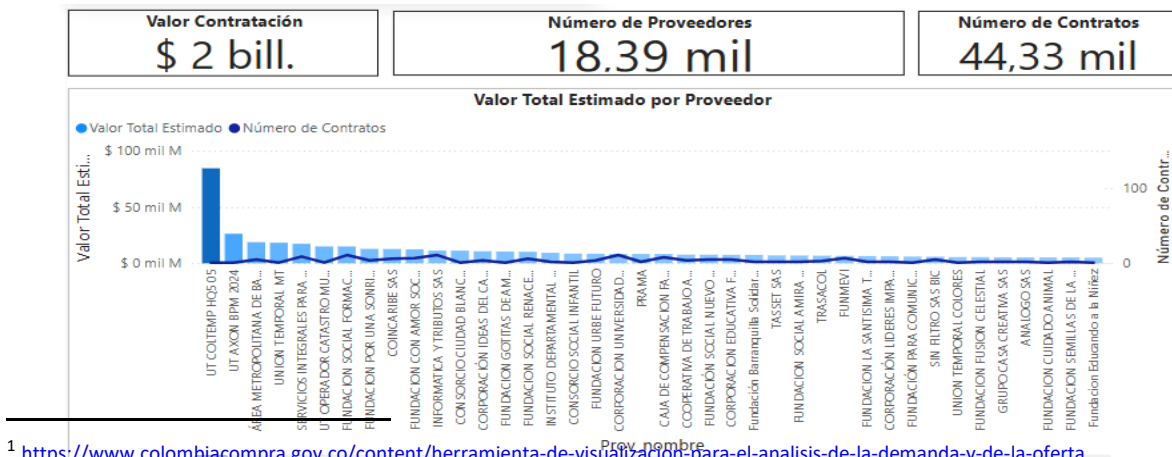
Valor Contratación
$ 2 bill.

Número de Proveedores
18,39 mil

Número de Contratos
44,33 mil

Valor Total Estimado por Proveedor

Valor Total Estimado
Número de Contratos

Valor Total Esti...
$ 100 mil M
$ 50 mil M
$ 0 mil M

Número de Contr...
100
0

UT COLTEMP HQS 05
UT AXON BPM 2024
ÁREA METROPOLITANA DE BA...
UNION TEMPORAL MT
SERVICIOS INTEGRALES PARA ...
UT OPERADOR CATASTRO MU...
FUNDACION SOCIAL FORMAC...
FUNDACION POR UNA SONRI...
COINCARIBE SAS
FUNDACION CON AMOR SOC...
INFORMATICA Y TRIBUTOS SAS
CONSORCIO CIUDAD BLANC...
CORPORACION IDEAS DEL CA...
FUNDACION GOTITAS DE AM...
FUNDACION SOCIAL RENACE...
INSTITUTO DEPARTAMENTAL ...
CONSORCIO SOCIAL INFANTIL
FUNDACION URBE FUTURO
CORPORACION UNIVERSIDAD...
PRAMA
CAJA DE COMPENSACION FA...
COOPERATIVA DE TRABAJO A...
FUNDACION SOCIAL NUEVO ...
CORPORACION EDUCATIVA F...
Fundación Barranquilla Solidar...
TASSET SAS
FUNDACION SOCIAL AMIRA ...
TRASACOL
FUNMEVI
FUNDACION LA SANTISIMA T...
CORPORACION LIDERES IMPA...
FUNDACION PARA COMUNIC...
SIN FILTRO SAS BIC
UNION TEMPORAL COLORES
FUNDACION FUSION CELESTIAL
GRUPO CASA CREATIVA SAS
ANALOGO SAS
FUNDACION CUIDADO ANIMAL
FUNDACION SEMILLAS DE LA ...
Fundacion Educando a la Niñez

Prov_nombre

$^1$ https://www.colombiacompra.gov.co/content/herramienta-de-visualizacion-para-el-analisis-de-la-demanda-y-de-la-oferta